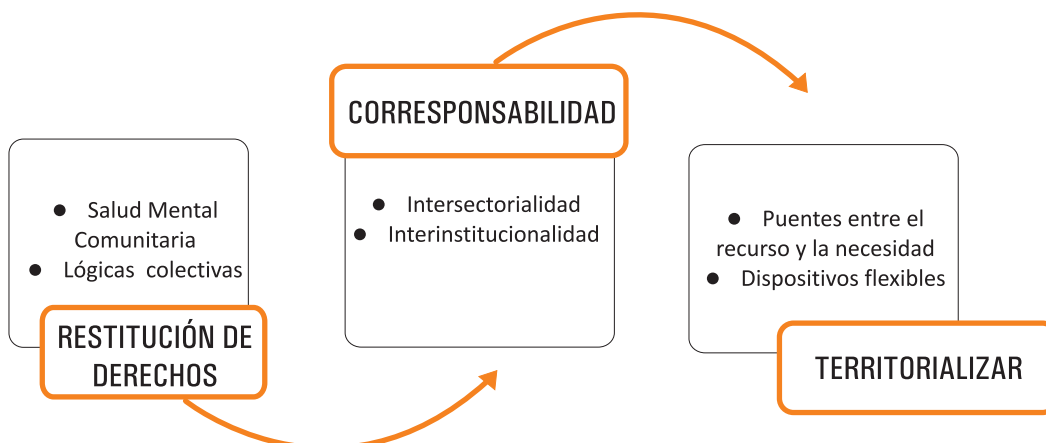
- Salud Mental Comunitaria
- Lógicas colectivas

RESTITUCIÓN DE DERECHOS

CORRESPONSABILIDAD

- Intersectorialidad
- Interinstitucionalidad

- Puentes entre el recurso y la necesidad
- Dispositivos flexibles

TERRITORIALIZAR